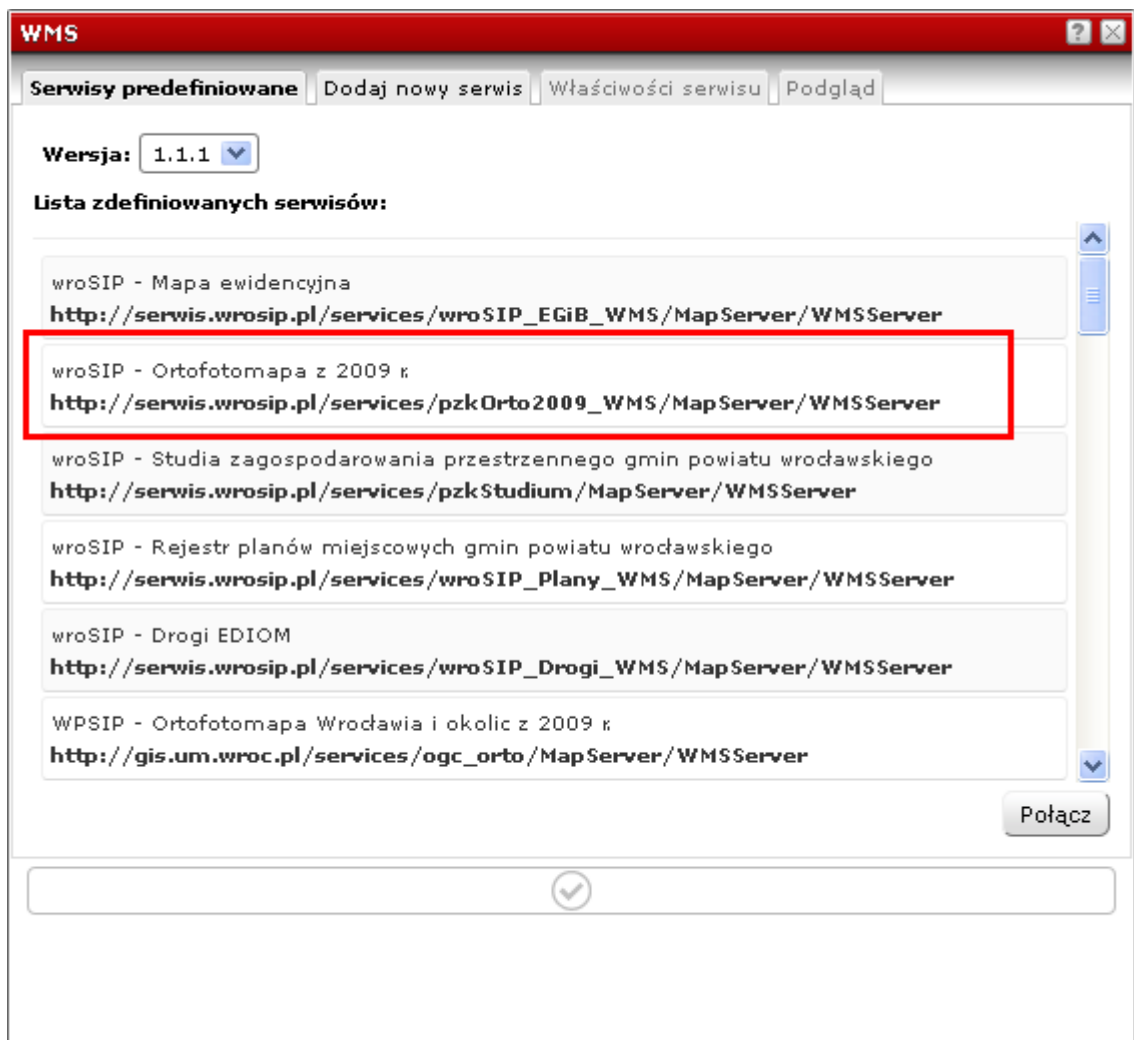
WMS

Serwisy predefiniowane | Dodaj nowy serwis | Właściwości serwisu | Podgląd

Wersja: 1.1.1

Lista zdefiniowanych serwisów:

wroSIP - Mapa ewidencyjna
http://serwis.wrosip.pl/services/wroSIP_EGiB_WMS/MapServer/WMSServer

wroSIP - Ortofotomapa z 2009 r.
http://serwis.wrosip.pl/services/pzkOrto2009_WMS/MapServer/WMSServer

wroSIP - Studia zagospodarowania przestrzennego gmin powiatu wrocławskiego
http://serwis.wrosip.pl/services/pzkStudium/MapServer/WMSServer

wroSIP - Rejestr planów miejscowych gmin powiatu wrocławskiego
http://serwis.wrosip.pl/services/wroSIP_Plany_WMS/MapServer/WMSServer

wroSIP - Drogi EDIOM
http://serwis.wrosip.pl/services/wroSIP_Drogi_WMS/MapServer/WMSServer

WPSIP - Ortofotomapa Wrocławia i okolic z 2009 r.
http://gis.um.wroc.pl/services/ogc_orto/MapServer/WMSServer

Połącz